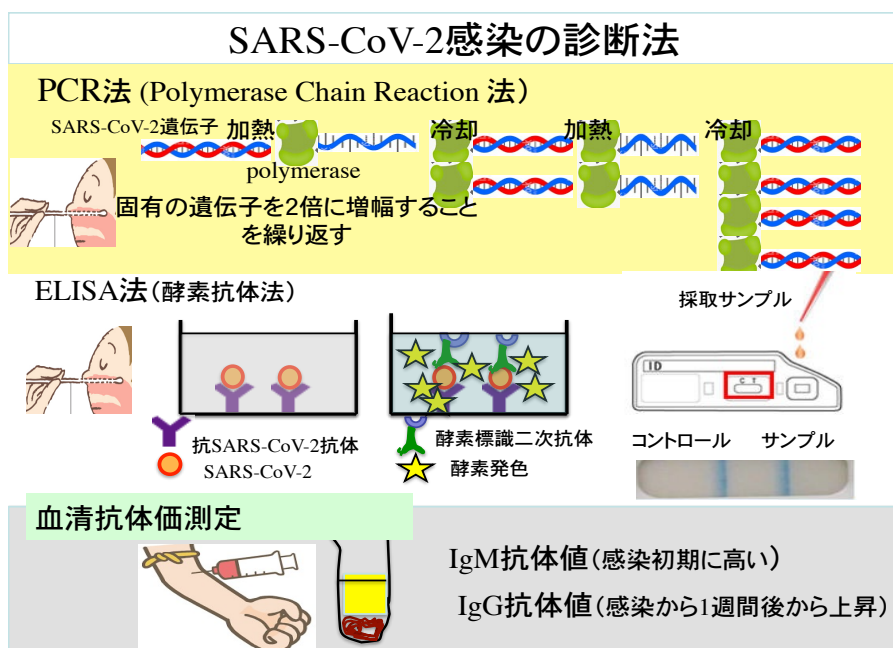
SARS-CoV-2感染の診断法

PCR法 (Polymerase Chain Reaction 法)

SARS-CoV-2遺伝子 加熱 冷却 加熱 冷却

polymerase

固有の遺伝子を2倍に増幅することを繰り返す

ELISA法(酵素抗体法)

採取サンプル

ID

C T

抗SARS-CoV-2抗体

SARS-CoV-2

酵素標識二次抗体

酵素発色

コントロール サンプル

血清抗体価測定

IgM抗体値(感染初期に高い)

IgG抗体値(感染から1週間後から上昇)